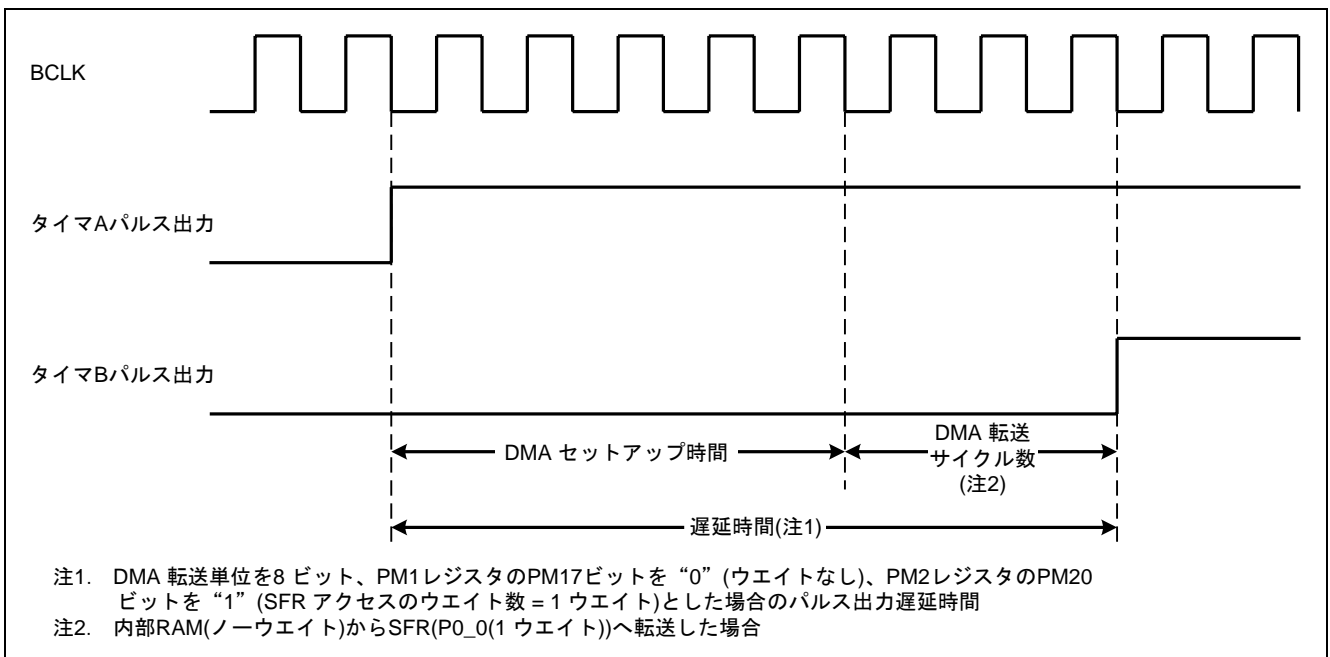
BCLK

タイマAパルス出力

タイマBパルス出力

DMA セットアップ時間

DMA 転送 サイクル数 (注2)

遅延時間(注1)

注1. DMA 転送単位を8 ビット、PM1レジスタのPM17ビットを“0”(ウエイトなし)、PM2レジスタのPM20ビットを“1”(SFR アクセスのウエイト数 = 1 ウエイト)とした場合のパルス出力遅延時間
注2. 内部RAM(ノーウエイト)からSFR(P0_0(1 ウエイト))へ転送した場合